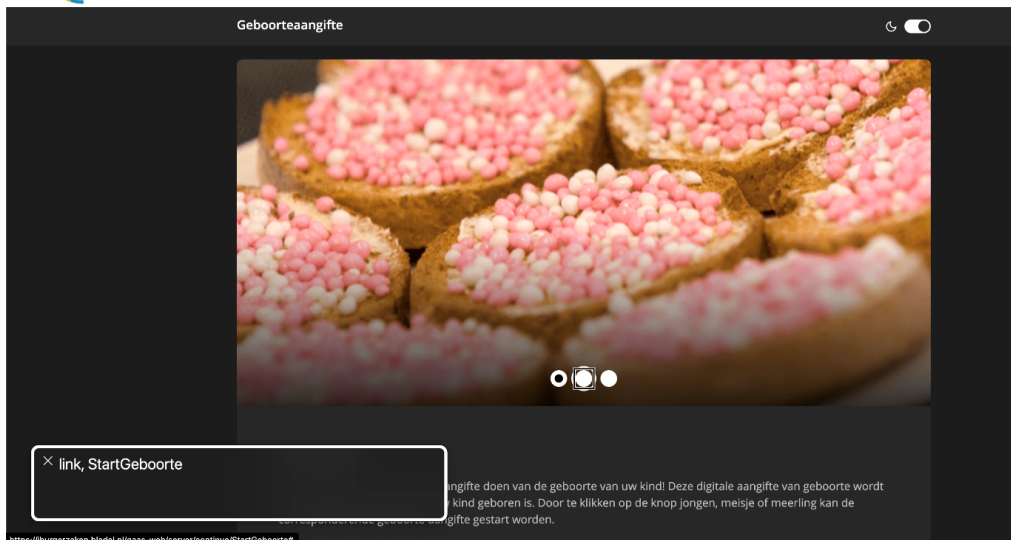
Geboorteaangifte

link, StartGeboorte

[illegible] angifte doen van de geboorte van uw kind! Deze digitale aangifte van geboorte wordt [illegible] kind geboren is. Door te klikken op de knop jongen, meisje of meerling kan de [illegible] geboorte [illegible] gestart worden.

https://burgerzaken.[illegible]